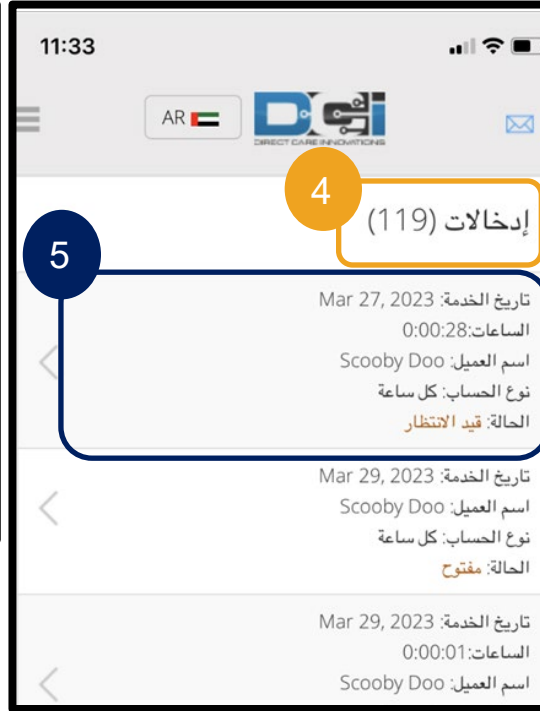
11:33

AR

DCI
DIRECT CARE INNOVATIONS

4

إدخالات (119)

5

تاريخ الخدمة: Mar 27, 2023
الساعات:0:00:28
اسم العميل: Scooby Doo
نوع الحساب: كل ساعة
الحالة: قيد الانتظار

تاريخ الخدمة: Mar 29, 2023
اسم العميل: Scooby Doo
نوع الحساب: كل ساعة
الحالة: مفتوح

تاريخ الخدمة: Mar 29, 2023
الساعات:0:00:01
اسم العميل: Scooby Doo